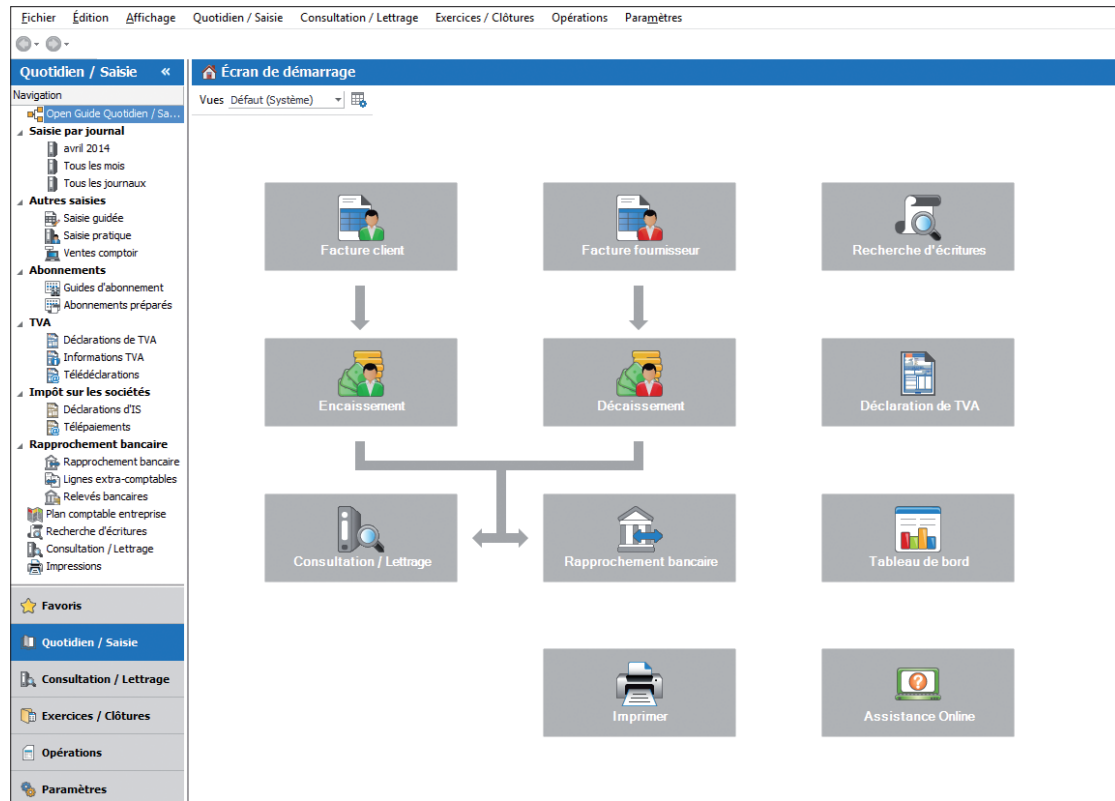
Fichier Édition Affichage Quotidien / Saisie Consultation / Lettrage Exercices / Clôtures Opérations Paramètres

Quotidien / Saisie «

Navigation
Open Guide Quotidien / Sa...
Saisie par journal
avril 2014
Tous les mois
Tous les journaux
Autres saisies
Saisie guidée
Saisie pratique
Ventes comptoir
Abonnements
Guides d'abonnement
Abonnements préparés
TVA
Déclarations de TVA
Informations TVA
Télédéclarations
Impôt sur les sociétés
Déclarations d'IS
Télépaiements
Rapprochement bancaire
Rapprochement bancaire
Lignes extra-comptables
Relevés bancaires
Plan comptable entreprise
Recherche d'écritures
Consultation / Lettrage
Impressions

Favoris
Quotidien / Saisie
Consultation / Lettrage
Exercices / Clôtures
Opérations
Paramètres

Écran de démarrage

Vues Défaut (Système)

Facture client
Facture fournisseur
Recherche d'écritures
Encaissement
Décaissement
Déclaration de TVA
Consultation / Lettrage
Rapprochement bancaire
Tableau de bord
Imprimer
Assistance Online